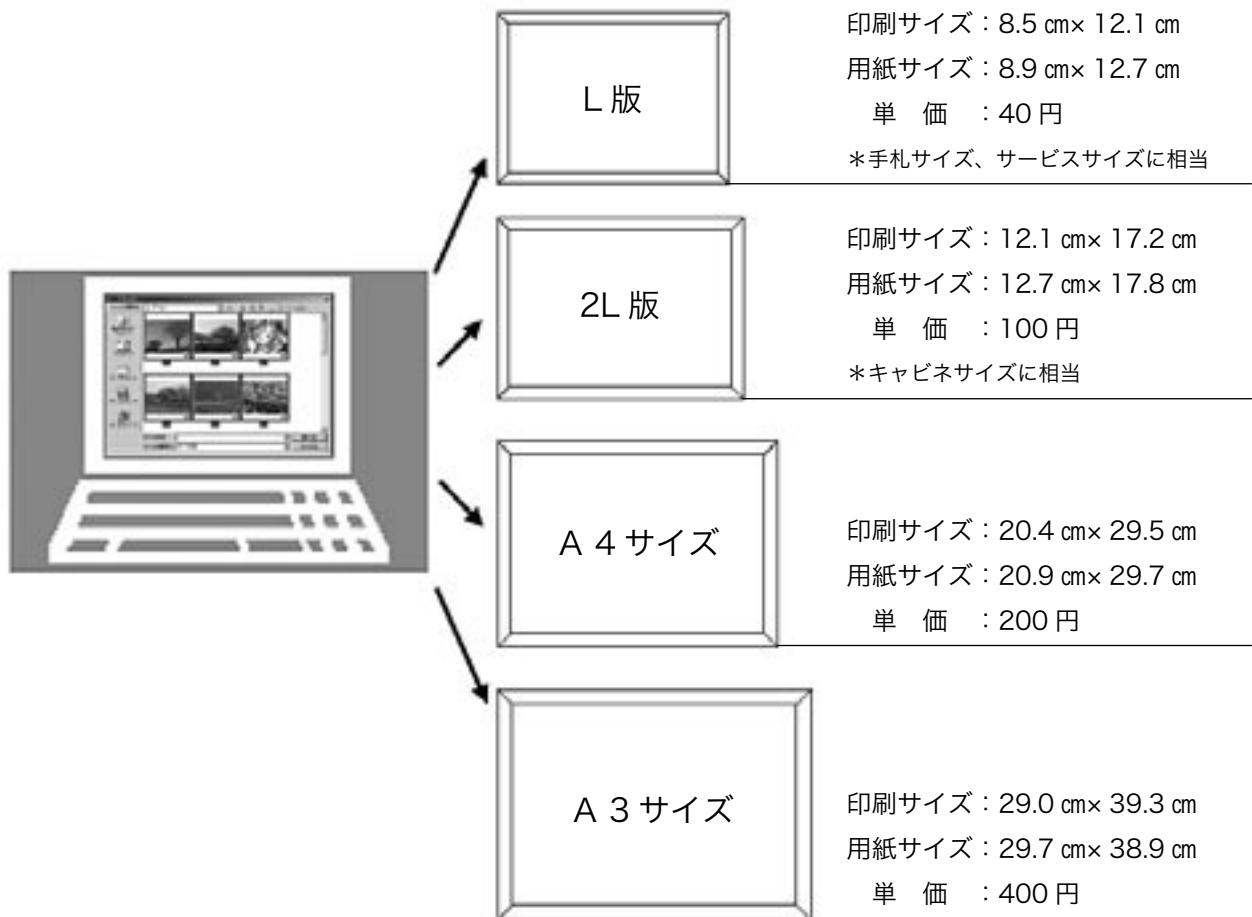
L 版

印刷サイズ：8.5 ㎝× 12.1 ㎝
用紙サイズ：8.9 ㎝× 12.7 ㎝
単　価　：40 円
＊手札サイズ、サービスサイズに相当

2L 版

印刷サイズ：12.1 ㎝× 17.2 ㎝
用紙サイズ：12.7 ㎝× 17.8 ㎝
単　価　：100 円
＊キャビネサイズに相当

A 4 サイズ

印刷サイズ：20.4 ㎝× 29.5 ㎝
用紙サイズ：20.9 ㎝× 29.7 ㎝
単　価　：200 円

A 3 サイズ

印刷サイズ：29.0 ㎝× 39.3 ㎝
用紙サイズ：29.7 ㎝× 38.9 ㎝
単　価　：400 円